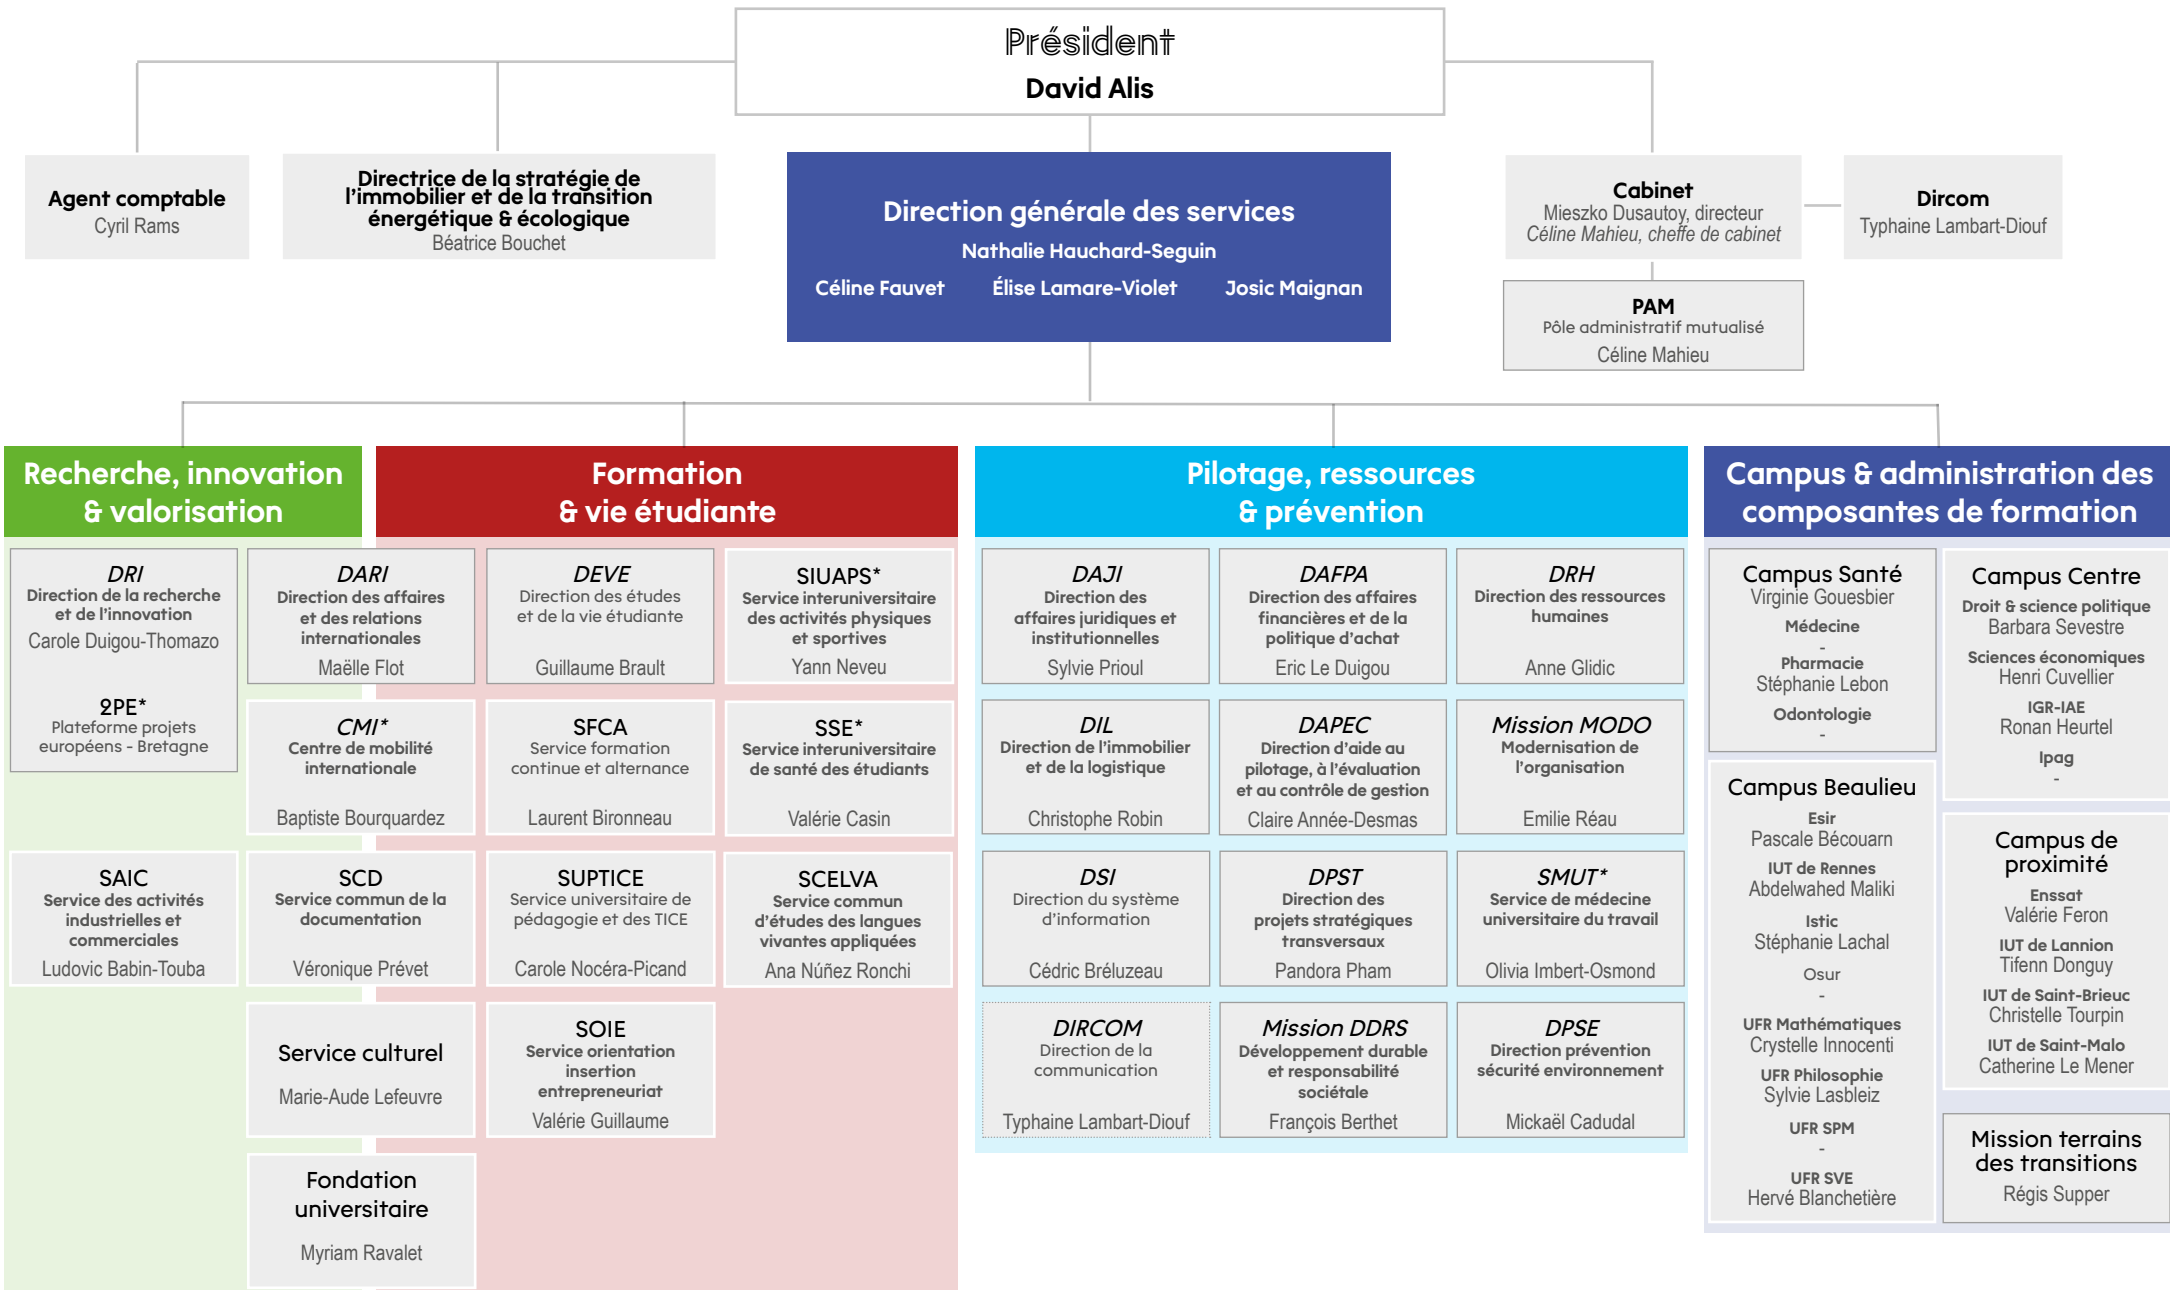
Président
David Alis

Agent comptable
Cyril Rams

Directrice de la stratégie de l'immobilier et de la transition énergétique & écologique
Béatrice Bouchet

Direction générale des services
Nathalie Hauchard-Seguin
Céline Fauvet Élise Lamare-Violet Josic Maignan

Cabinet
Mieszko Dusautoy, directeur
Céline Mahieu, cheffe de cabinet

Dircom
Typhaine Lambart-Diouf

PAM
Pôle administratif mutualisé
Céline Mahieu

Recherche, innovation & valorisation

DRI
Direction de la recherche et de l'innovation
Carole Duigou-Thomazo

2PE*
Plateforme projets européens - Bretagne

SAIC
Service des activités industrielles et commerciales
Ludovic Babin-Touba

DARI
Direction des affaires et des relations internationales
Maëlle Flot

CMI*
Centre de mobilité internationale
Baptiste Bourquardez

SCD
Service commun de la documentation
Véronique Prévet

Service culturel
Marie-Aude Lefeuvre

Fondation universitaire
Myriam Ravalet

Formation & vie étudiante

DEVE
Direction des études et de la vie étudiante
Guillaume Brault

SIUAPS*
Service interuniversitaire des activités physiques et sportives
Yann Neveu

SFCA
Service formation continue et alternance
Laurent Bironneau

SSE*
Service interuniversitaire de santé des étudiants
Valérie Casin

SUPTICE
Service universitaire de pédagogie et des TICE
Carole Nocéra-Picand

SCELVA
Service commun d'études des langues vivantes appliquées
Ana Núñez Ronchi

SOIE
Service orientation insertion entrepreneuriat
Valérie Guillaume

Pilotage, ressources & prévention

DAJI
Direction des affaires juridiques et institutionnelles
Sylvie Prioul

DAFPA
Direction des affaires financières et de la politique d'achat
Eric Le Duigou

DRH
Direction des ressources humaines
Anne Glidic

DIL
Direction de l'immobilier et de la logistique
Christophe Robin

DAPEC
Direction d'aide au pilotage, à l'évaluation et au contrôle de gestion
Claire Année-Desmas

Mission MODO
Modernisation de l'organisation
Emilie Réau

DSI
Direction du système d'information
Cédric Bréluzeau

DPST
Direction des projets stratégiques transversaux
Pandora Pham

SMUT*
Service de médecine universitaire du travail
Olivia Imbert-Osmond

DIRCOM
Direction de la communication
Typhaine Lambart-Diouf

Mission DDRS
Développement durable et responsabilité sociétale
François Berthet

DPSE
Direction prévention sécurité environnement
Mickaël Cadudal

Campus & administration des composantes de formation

Campus Santé
Virginie Gouesbier
Médecine
-
Pharmacie
Stéphanie Lebon
Odontologie
-

Campus Beaulieu
Esir
Pascale Bécouarn
IUT de Rennes
Abdelwahed Maliki
Istic
Stéphanie Lachal
Osur
-
UFR Mathématiques
Crystelle Innocenti
UFR Philosophie
Sylvie Lasbleiz
UFR SPM
-
UFR SVE
Hervé Blanchetière

Campus Centre
Droit & science politique
Barbara Sevestre
Sciences économiques
Henri Cuvellier
IGR-IAE
Ronan Heurtel
Ipag
-

Campus de proximité
Enssat
Valérie Feron
IUT de Lannion
Tifenn Donguy
IUT de Saint-Brieuc
Christelle Tourpin
IUT de Saint-Malo
Catherine Le Mener

Mission terrains des transitions
Régis Supper